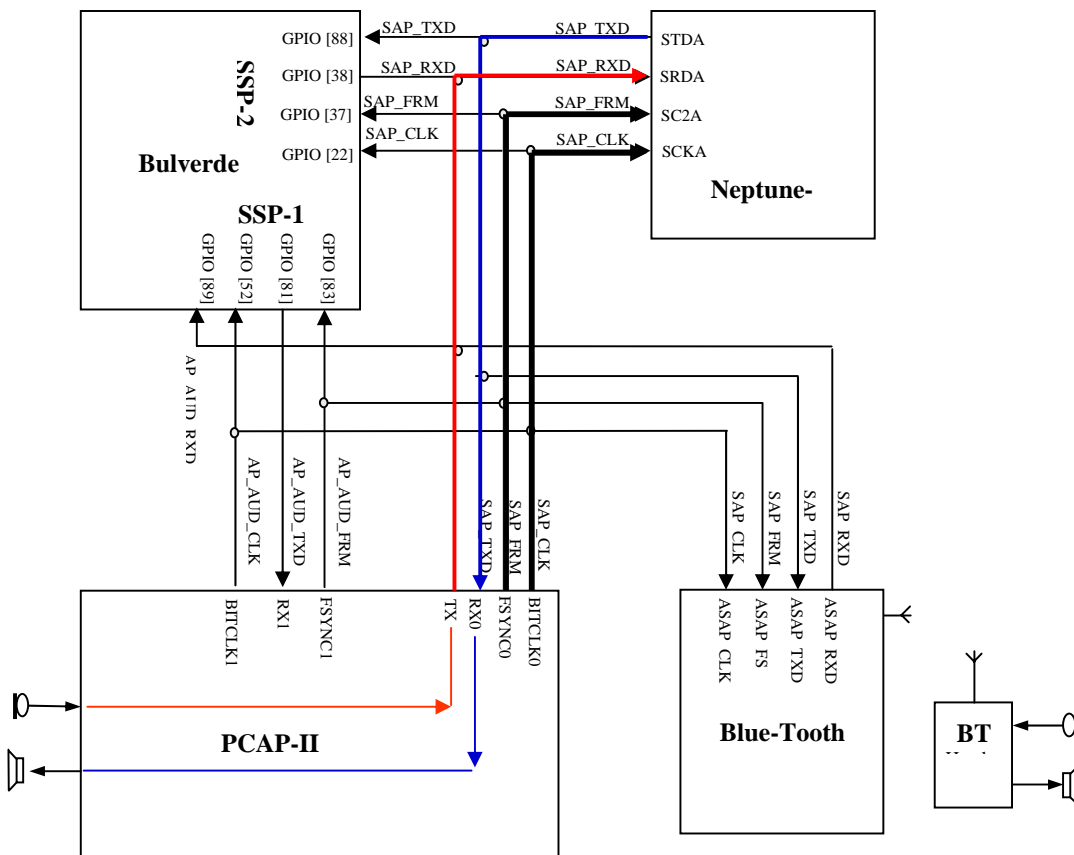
SSP-2

Bulverde

SSP-1

GPIO [88]
GPIO [38]
GPIO [37]
GPIO [22]

SAP_TXD
SAP_RXD
SAP_FRM
SAP_CLK

SAP_TXD
SAP_RXD
SAP_FRM
SAP_CLK

STDA
SRDA
SC2A
SCKA

Neptune-

GPIO [89]
GPIO [52]
GPIO [81]
GPIO [83]

AP AUD RXD
AP_AUD_CLK
AP_AUD_TXD
AP_AUD_FRM

SAP TXD
SAP FRM
SAP CLK

SAP CLK
SAP FRM
SAP TXD
SAP RXD

BITCLK1
RX1
FSYNC1
TX
RX0
FSYNC0
BITCLK0

PCAP-II

ASAP CLK
ASAP FS
ASAP TXD
ASAP RXD

Blue-Tooth

BT
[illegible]